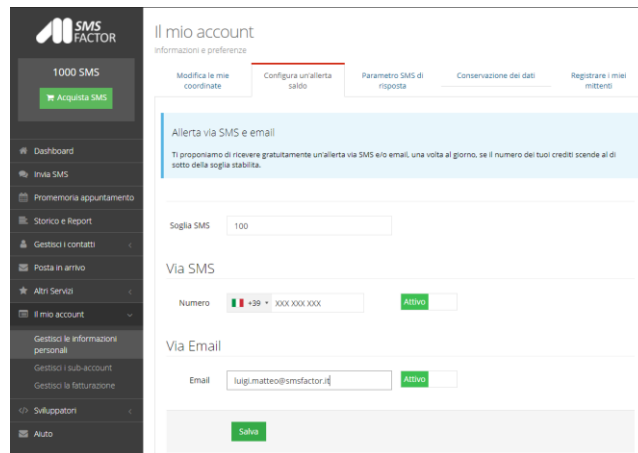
SMS FACTOR

1000 SMS

Acquista SMS

Dashboard

Invia SMS

Promemoria appuntamento

Storico e Report

Gestisci i contatti

Posta in arrivo

Altri Servizi

Il mio account

Gestisci le informazioni personali

Gestisci i sub-account

Gestisci la fatturazione

Sviluppatori

Aiuto

Il mio account

Informazioni e preferenze

Modifica le mie coordinate

Configura un'allerta saldo

Parametro SMS di risposta

Conservazione dei dati

Registrare i miei mittenti

Allerta via SMS e email

Ti proponiamo di ricevere gratuitamente un'allerta via SMS e/o email, una volta al giorno, se il numero dei tuoi crediti scende al di sotto della soglia stabilita.

Soglia SMS 100

Via SMS

Numero +39 XXX XXX XXX Attivo

Via Email

Email luigi.matteo@smsfactor.it Attivo

Salva